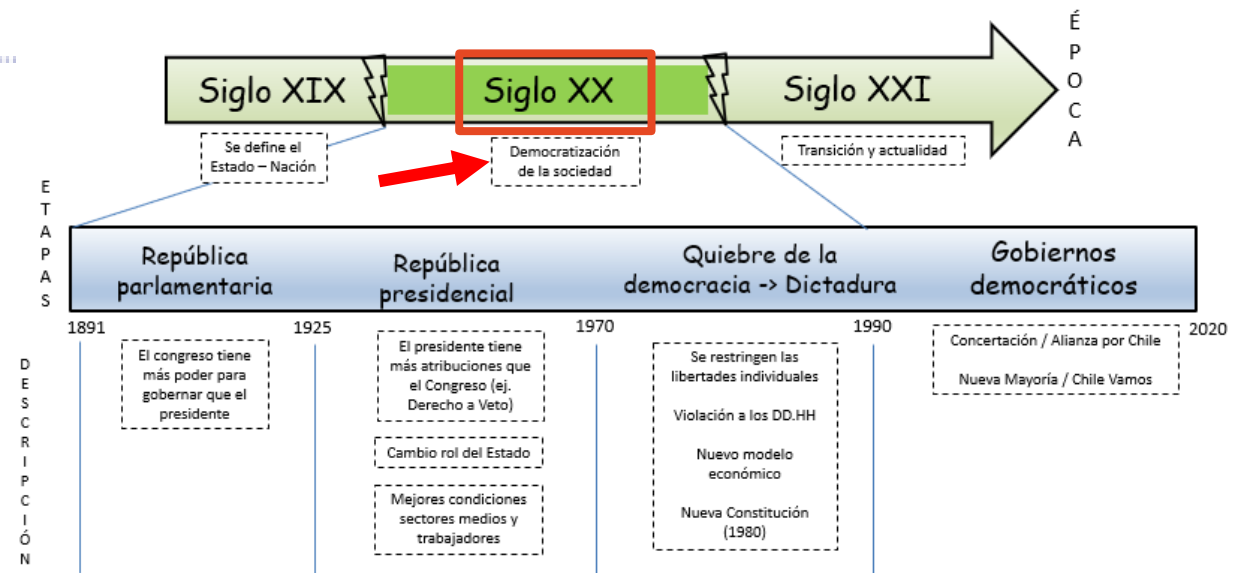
Siglo XIX

Siglo XX

Siglo XXI

ÉPOCA

Se define el Estado – Nación

Democratización de la sociedad

Transición y actualidad

ETAPAS

República parlamentaria

República presidencial

Quiebre de la democracia -> Dictadura

Gobiernos democráticos

1891

1925

1970

1990

2020

DESCRIPCIÓN

El congreso tiene más poder para gobernar que el presidente

El presidente tiene más atribuciones que el Congreso (ej. Derecho a Veto)

Cambio rol del Estado

Mejores condiciones sectores medios y trabajadores

Se restringen las libertades individuales

Violación a los DD.HH

Nuevo modelo económico

Nueva Constitución (1980)

Concertación / Alianza por Chile

Nueva Mayoría / Chile Vamos